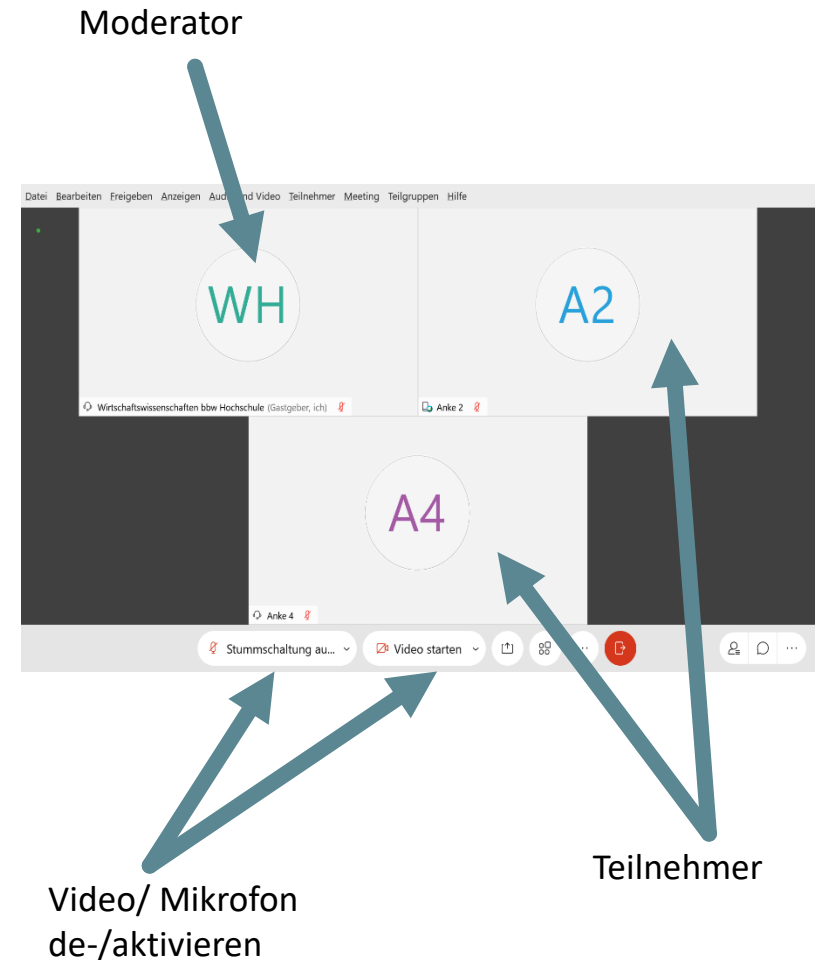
Moderator

Datei Bearbeiten Freigeben Anzeigen Aud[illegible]nd Video Teilnehmer Meeting Teilgruppen Hilfe

WH

A2

Wirtschaftswissenschaften bbw Hochschule (Gastgeber, ich)

Anke 2

A4

Anke 4

Stummschaltung au...

Video starten

Teilnehmer

Video/ Mikrofon de-/aktivieren